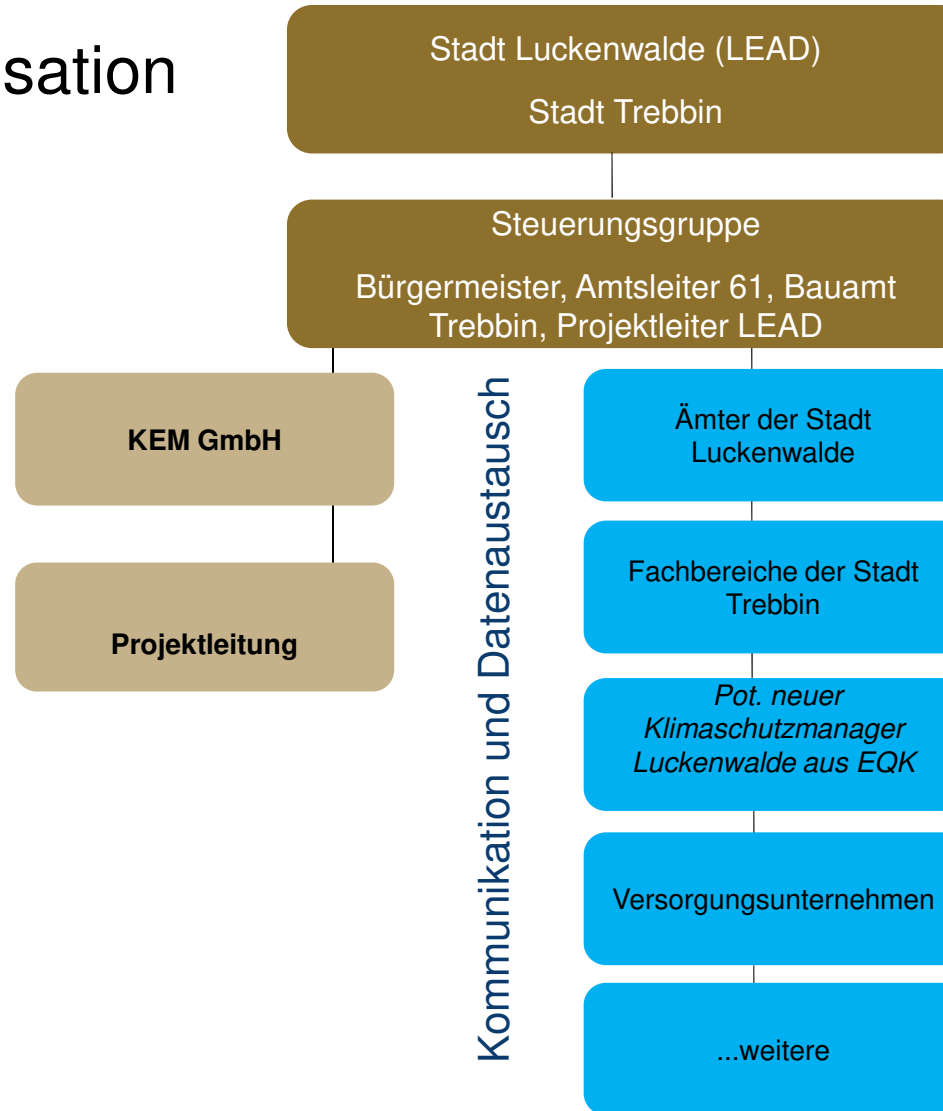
sation

Stadt Luckenwalde (LEAD)

Stadt Trebbin

Steuerungsgruppe

Bürgermeister, Amtsleiter 61, Bauamt Trebbin, Projektleiter LEAD

KEM GmbH

Projektleitung

Kommunikation und Datenaustausch

Ämter der Stadt Luckenwalde

Fachbereiche der Stadt Trebbin

*Pot. neuer Klimaschutzmanager Luckenwalde aus EQK*

Versorgungsunternehmen

...weitere